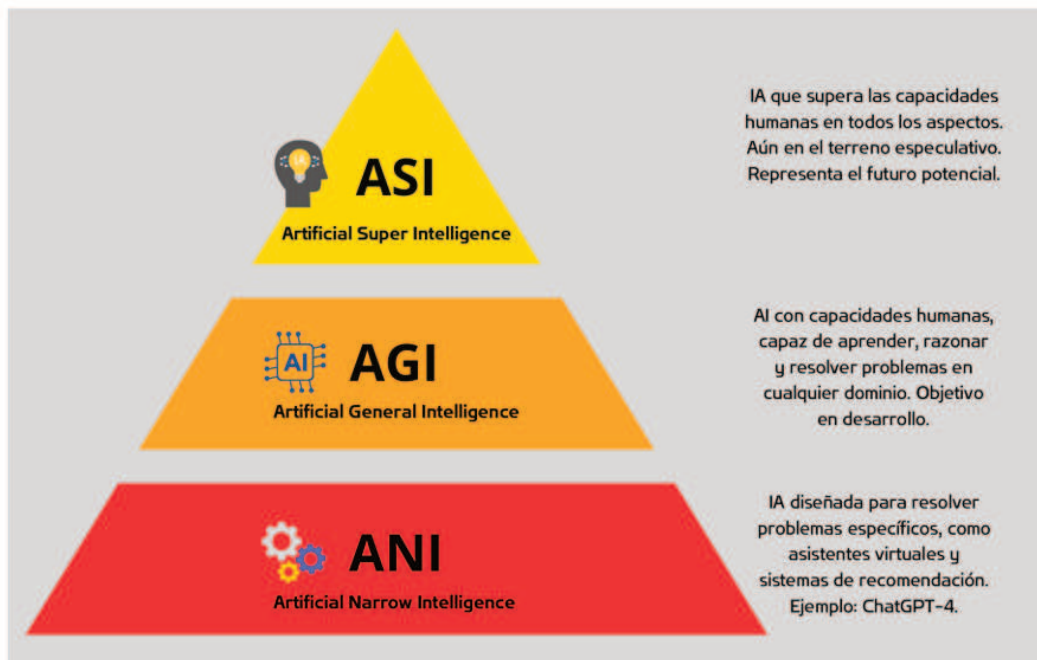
IA

ASI

Artificial Super Intelligence

IA que supera las capacidades humanas en todos los aspectos. Aún en el terreno especulativo. Representa el futuro potencial.

AI

AGI

Artificial General Intelligence

AI con capacidades humanas, capaz de aprender, razonar y resolver problemas en cualquier dominio. Objetivo en desarrollo.

ANI

Artificial Narrow Intelligence

IA diseñada para resolver problemas específicos, como asistentes virtuales y sistemas de recomendación. Ejemplo: ChatGPT-4.